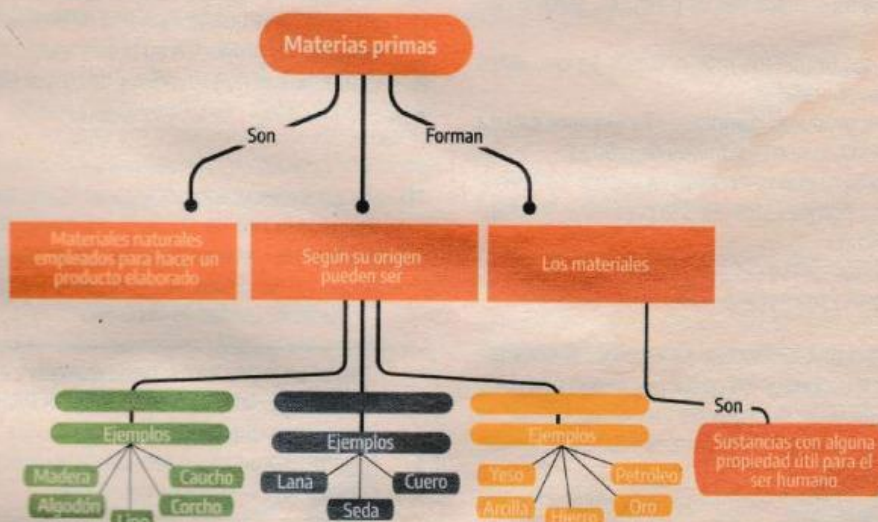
Materias primas

Son

Forman

Materiales naturales empleados para hacer un producto elaborado

Según su origen pueden ser

Los materiales

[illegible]

Ejemplos

Madera

Caucho

Algodón

Lino

Corcho

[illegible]

Ejemplos

Lana

Cuero

Seda

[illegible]

Ejemplos

Yeso

Petróleo

Arcilla

Hierro

Oro

Son

Sustancias con alguna propiedad útil para el ser humano